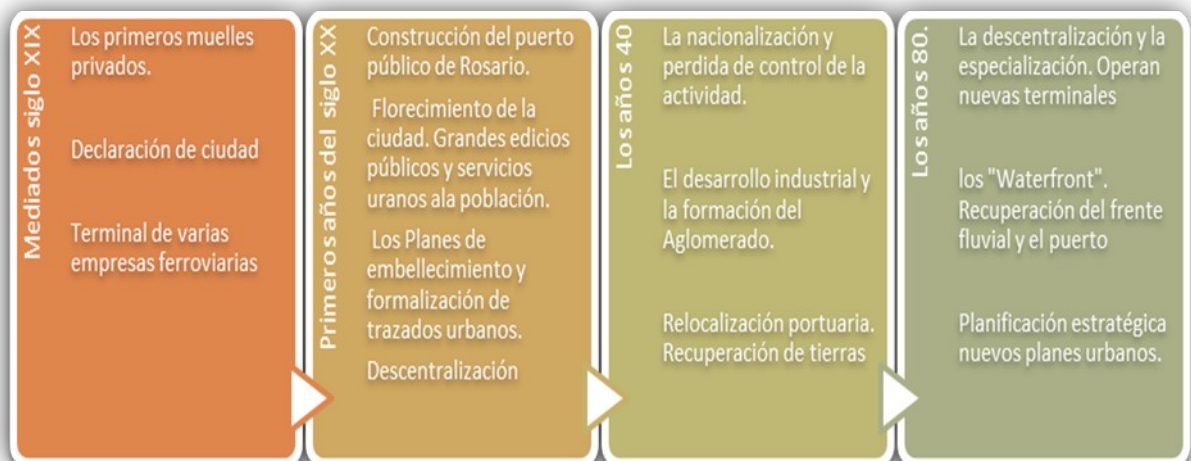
Mediados siglo XIX

Los primeros muelles privados.

Declaración de ciudad

Terminal de varias empresas ferroviarias

Primeros años del siglo XX

Construcción del puerto público de Rosario.

Florecimiento de la ciudad. Grandes edicios públicos y servicios uranos ala población.

Los Planes de embellecimiento y formalización de trazados urbanos.

Descentralización

Los años 40

La nacionalización y perdida de control de la actividad.

El desarrollo industrial y la formación del Aglomerado.

Relocalización portuaria. Recuperación de tierras

Los años 80.

La descentralización y la especialización. Operan nuevas terminales

los "Waterfront". Recuperación del frente fluvial y el puerto

Planificación estratégica nuevos planes urbanos.